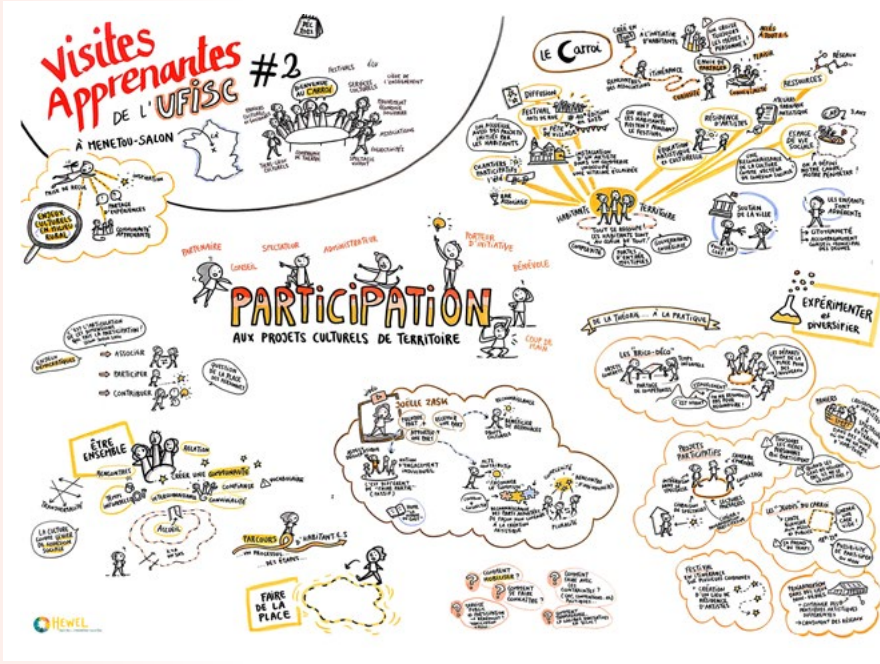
Visites Apprenantes DE L'UFISC #2

À MENETOU-SALON

LE CARROI

PARTICIPATION AUX PROJETS CULTURELS DE TERRITOIRE

PARTENAIRE SPECTATEUR ADMINISTRATEUR CONSEIL PORTEUR D'INITIATIVE BÉNÉVOLE COUP DE MAIN

ENJEUX CULTURELS EN MILIEU RURAL

ASSOCIER
PARTICIPER
CONTRIBUER

ÊTRE ENSEMBLE

RELATION
RENCONTRES
CRÉER UNE CONVIVIALITÉ
CONVIVIALITÉ
ACCUEIL

PARCOURS D'HABITANT.E.S
UN PROCESSUS... DES ÉTAPES...

FAIRE DE LA PLACE

JOËLLE ZASK

DE LA THÉORIE... À LA PRATIQUE

EXPÉRIMENTER et DIVERSIFIER

HABITANTS TERRITOIRE

DIFFUSION

RÉSIDENCE

RESSOURCES

FESTIVAL

PLURALITÉ

PROJETS PARTICIPATIFS

LES "BRICO-DÉCO"

LES "JEUDIS DU CARROI"

CHANTIERS PARTICIPATIFS

HEWEL